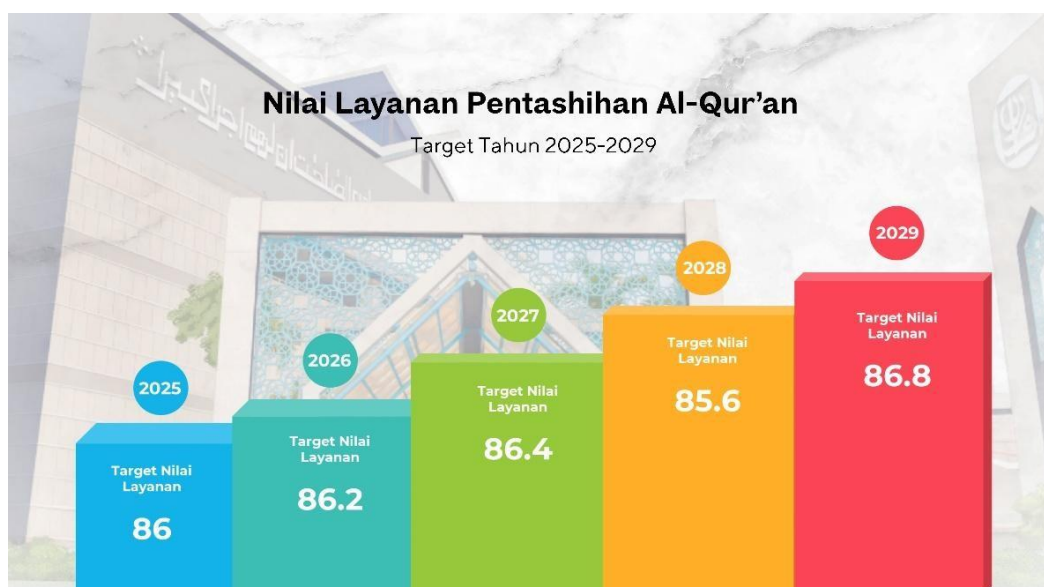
Nilai Layanan Pentashihan Al-Qur’an

Target Tahun 2025-2029

2025
Target Nilai Layanan
86

2026
Target Nilai Layanan
86.2

2027
Target Nilai Layanan
86.4

2028
Target Nilai Layanan
85.6

2029
Target Nilai Layanan
86.8